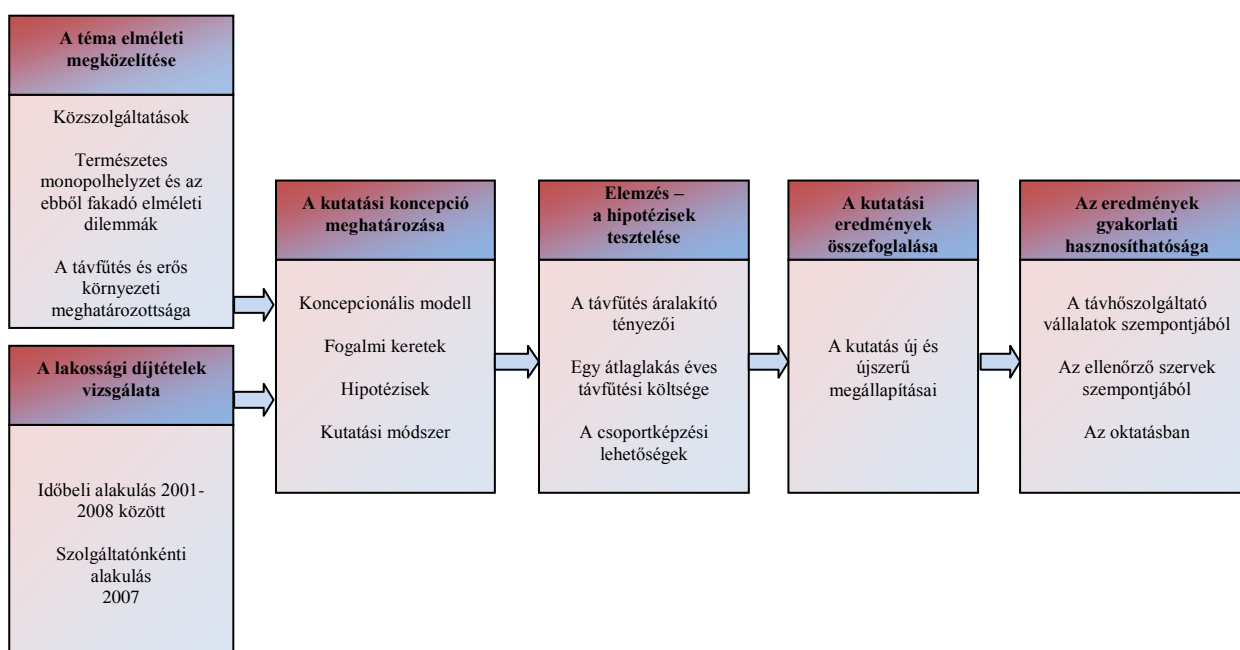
A téma elméleti megközelítése

Közszolgáltatások

Természetes monopolhelyzet és az ebből fakadó elméleti dilemmák

A távfűtés és erős környezeti meghatározottsága

A lakossági díjtételek vizsgálata

Időbeli alakulás 2001-2008 között

Szolgáltatónkénti alakulás 2007

A kutatási koncepció meghatározása

Koncepcionális modell

Fogalmi keretek

Hipotézisek

Kutatási módszer

Elemzés – a hipotézisek tesztelése

A távfűtés áralakító tényezői

Egy átlaglakás éves távfűtési költsége

A csoportképzési lehetőségek

A kutatási eredmények összefoglalása

A kutatás új és újszerű megállapításai

Az eredmények gyakorlati hasznosíthatósága

A távhőszolgáltató vállalatok szempontjából

Az ellenőrző szervek szempontjából

Az oktatásban